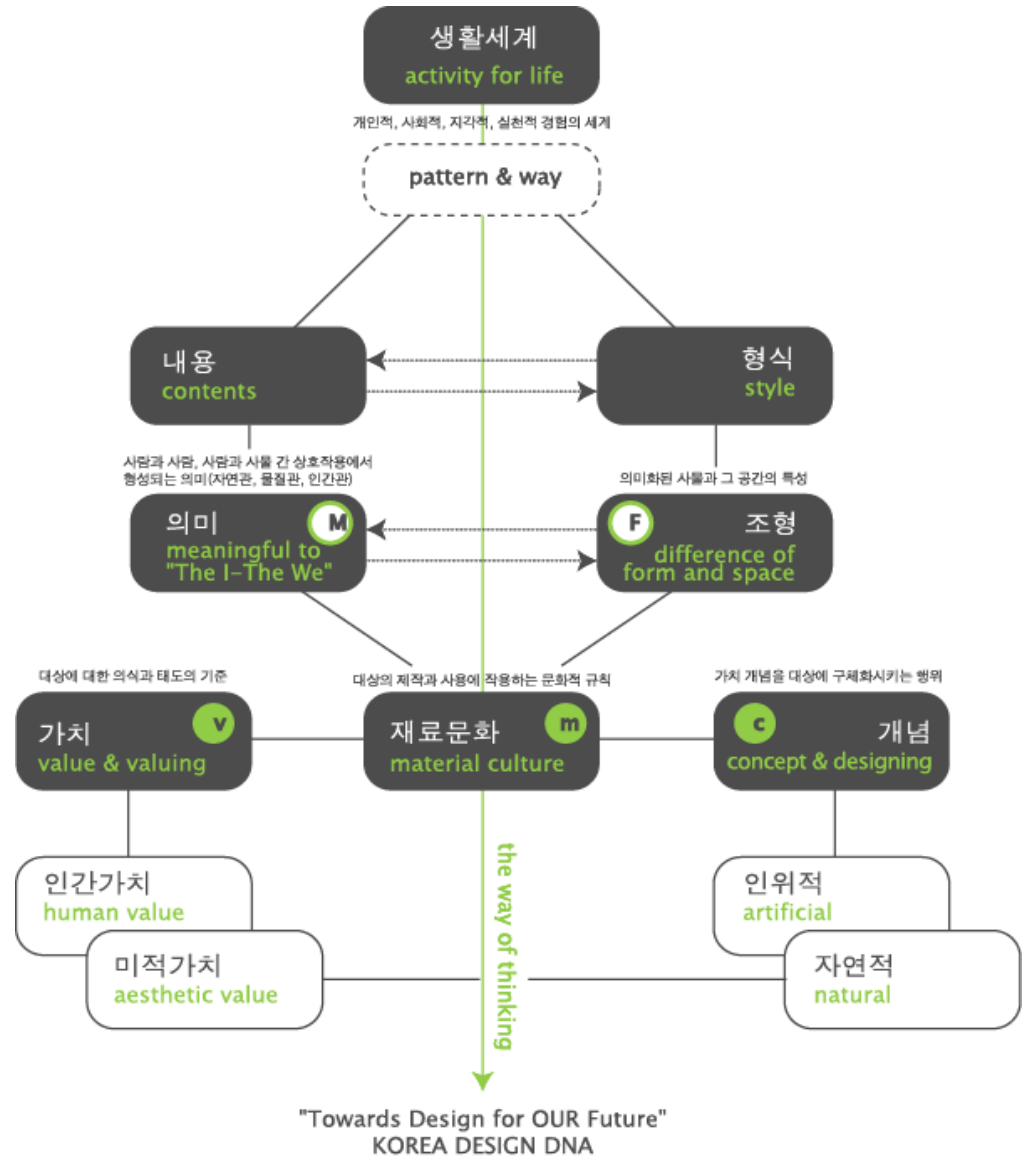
생활세계
activity for life

개인적, 사회적, 지각적, 실천적 경험의 세계

pattern & way

내용
contents

형식
style

사람과 사람, 사람과 사물 간 상호작용에서 형성되는 의미(자연관, 물질관, 인간관)

의미화된 사물과 그 공간의 특성

의미
M
meaningful to "The I-The We"

F
조형
difference of form and space

대상에 대한 의식과 태도의 기준

대상의 제작과 사용에 작용하는 문화적 규칙

가치 개념을 대상에 구체화시키는 행위

가치
v
value & valuing

재료문화
m
material culture

c
개념
concept & designing

the way of thinking

인간가치
human value

미적가치
aesthetic value

인위적
artificial

자연적
natural

"Towards Design for OUR Future"
KOREA DESIGN DNA